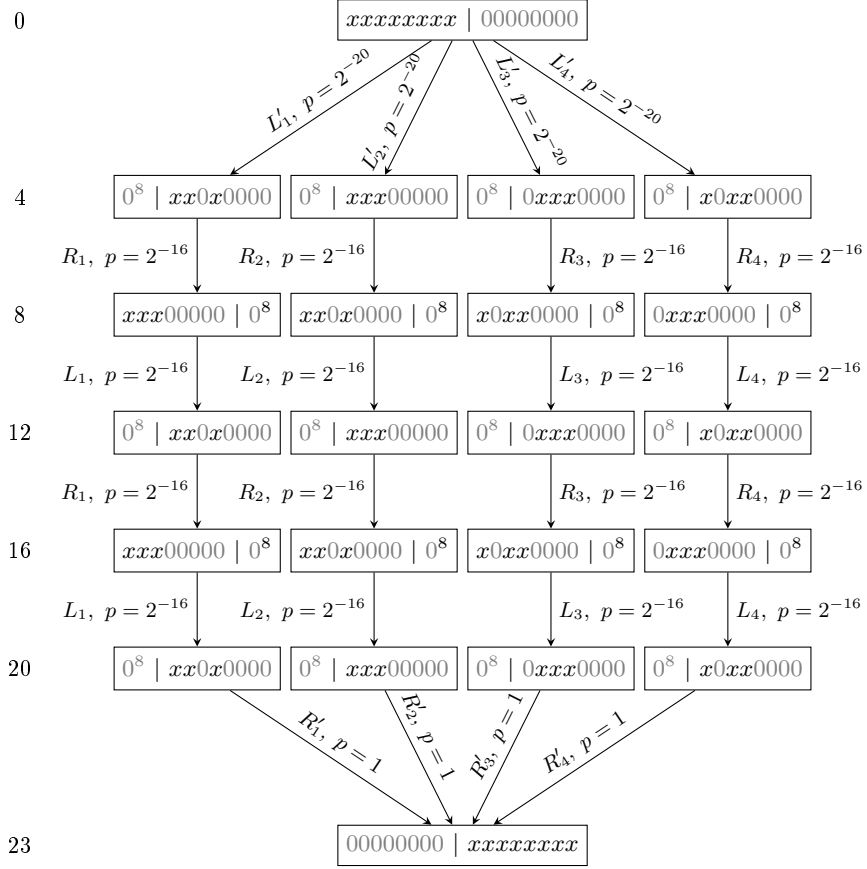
0

$xxxxxxxx$ | 00000000

$L'_1,\ p = 2^{-20}$
$L'_2,\ p = 2^{-20}$
$L'_3,\ p = 2^{-20}$
$L'_4,\ p = 2^{-20}$

4

$0^8$ | $xx0x0000$
$0^8$ | $xxx00000$
$0^8$ | $0xxx0000$
$0^8$ | $x0xx0000$

$R_1,\ p = 2^{-16}$
$R_2,\ p = 2^{-16}$
$R_3,\ p = 2^{-16}$
$R_4,\ p = 2^{-16}$

8

$xxx00000$ | $0^8$
$xx0x0000$ | $0^8$
$x0xx0000$ | $0^8$
$0xxx0000$ | $0^8$

$L_1,\ p = 2^{-16}$
$L_2,\ p = 2^{-16}$
$L_3,\ p = 2^{-16}$
$L_4,\ p = 2^{-16}$

12

$0^8$ | $xx0x0000$
$0^8$ | $xxx00000$
$0^8$ | $0xxx0000$
$0^8$ | $x0xx0000$

$R_1,\ p = 2^{-16}$
$R_2,\ p = 2^{-16}$
$R_3,\ p = 2^{-16}$
$R_4,\ p = 2^{-16}$

16

$xxx00000$ | $0^8$
$xx0x0000$ | $0^8$
$x0xx0000$ | $0^8$
$0xxx0000$ | $0^8$

$L_1,\ p = 2^{-16}$
$L_2,\ p = 2^{-16}$
$L_3,\ p = 2^{-16}$
$L_4,\ p = 2^{-16}$

20

$0^8$ | $xx0x0000$
$0^8$ | $xxx00000$
$0^8$ | $0xxx0000$
$0^8$ | $x0xx0000$

$R'_1,\ p = 1$
$R'_2,\ p = 1$
$R'_3,\ p = 1$
$R'_4,\ p = 1$

23

00000000 | $xxxxxxxx$